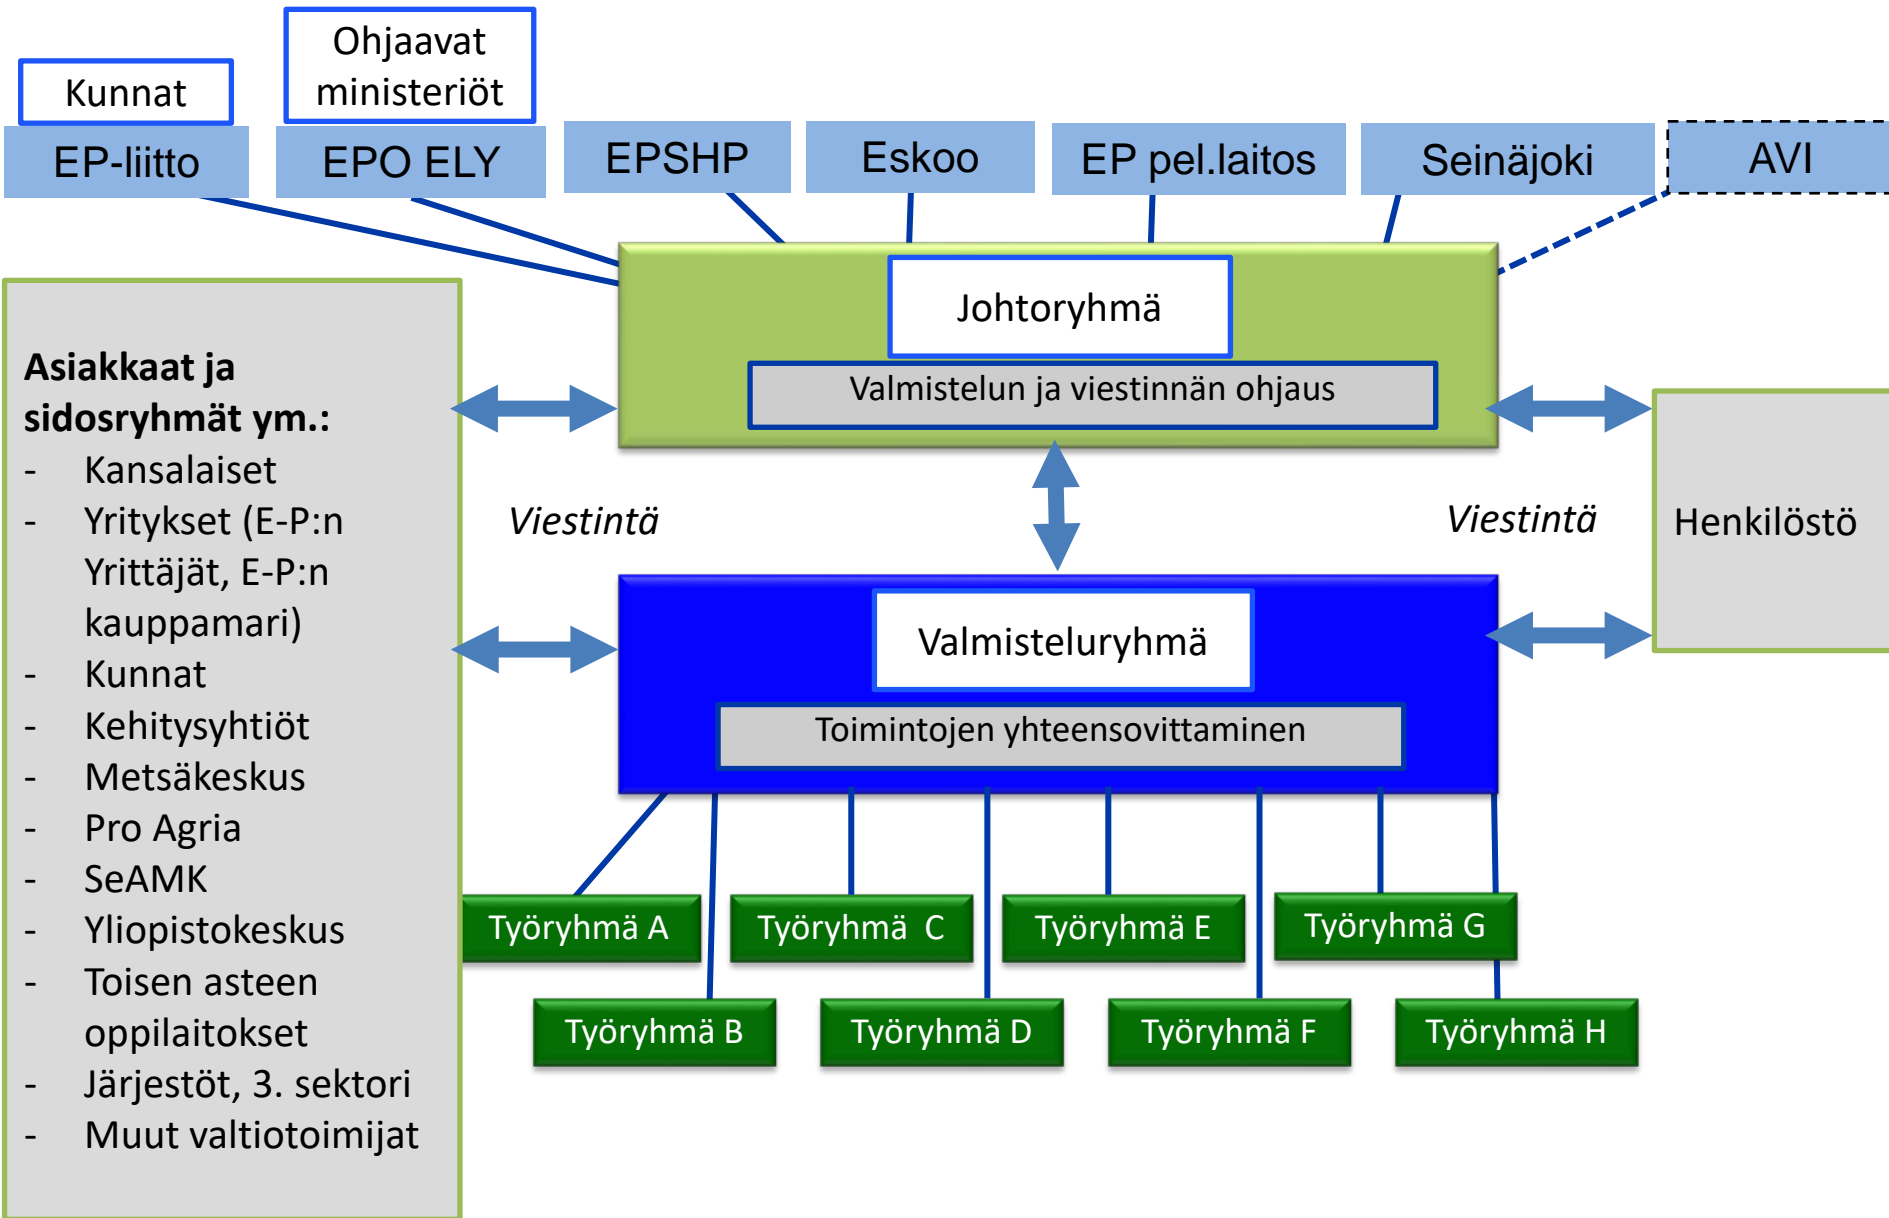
Kunnat

Ohjaavat ministeriöt

EP-liitto

EPO ELY

EPSHP

Eskoo

EP pel.laitos

Seinäjoki

AVI

Johtoryhmä

Valmistelun ja viestinnän ohjaus

**Asiakkaat ja sidosryhmät ym.:**
- Kansalaiset
- Yritykset (E-P:n Yrittäjät, E-P:n kauppamari)
- Kunnat
- Kehitysyhtiöt
- Metsäkeskus
- Pro Agria
- SeAMK
- Yliopistokeskus
- Toisen asteen oppilaitokset
- Järjestöt, 3. sektori
- Muut valtiotoimijat

Viestintä

Viestintä

Henkilöstö

Valmisteluryhmä

Toimintojen yhteensovittaminen

Työryhmä A

Työryhmä C

Työryhmä E

Työryhmä G

Työryhmä B

Työryhmä D

Työryhmä F

Työryhmä H